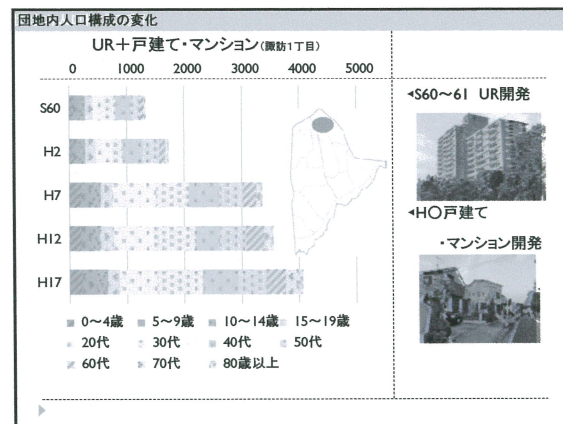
団地内人口構成の変化

UR＋戸建て・マンション(諏訪1丁目)

0　1000　2000　3000　4000　5000

S60
H2
H7
H12
H17

0〜4歳　5〜9歳　10〜14歳　15〜19歳
20代　30代　40代　50代
60代　70代　80歳以上

◂S60〜61 UR開発

◂H○戸建て
・マンション開発